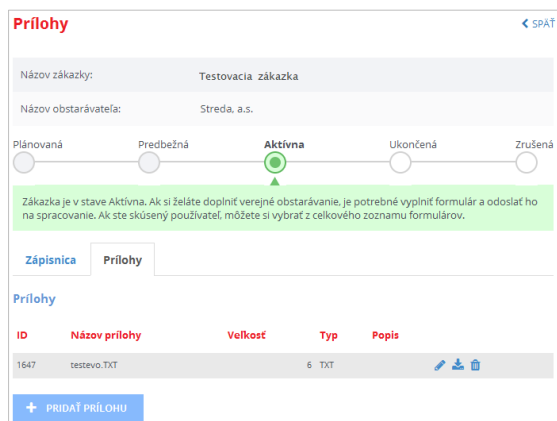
Prílohy

SPÄŤ

Názov zákazky: Testovacia zákazka

Názov obstarávateľa: Streda, a.s.

Plánovaná Predbežná Aktívna Ukončená Zrušená

Zákazka je v stave Aktívna. Ak si želáte doplniť verejné obstarávanie, je potrebné vyplniť formulár a odoslať ho na spracovanie. Ak ste skúsený používateľ, môžete si vybrať z celkového zoznamu formulárov.

Zápisnica Prílohy

Prílohy

| ID | Názov prílohy | Veľkosť | Typ | Popis |
|---|---|---|---|---|
| 1647 | testevo.TXT | 6 | TXT | |

+ PRIDAŤ PRÍLOHU